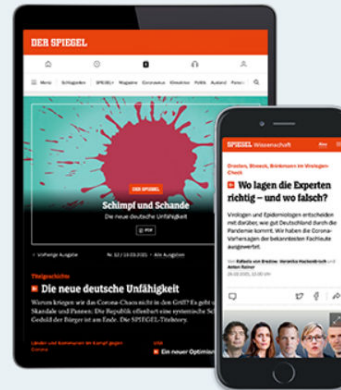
DER SPIEGEL

Menü Schlagzeilen SPIEGEL+ Magazin Coronavirus Klimakrise Politik Ausland Panorama

DER SPIEGEL

Schimpf und Schande

Die neue deutsche Unfähigkeit

Vorherige Ausgabe

Nr. 12/13.03.2021

Titelgeschichte

Die neue deutsche Unfähigkeit

Warum kriegen wir das Corona-Chaos nicht in den Griff? Es geht um Skandale und Pannen: Die Republik offenbart eine systemische Schwäche. Die Geduld der Bürger ist am Ende. Die SPIEGEL-Titelstory.

Ein neuer Optimismus

SPIEGEL Wissenschaft

Drosten, Streeck, Brinkmann im Virologen-Check

Wo lagen die Experten richtig – und wo falsch?

Virologen und Epidemiologen entscheiden mit darüber, wie gut Deutschland durch die Pandemie kommt. Wir haben die Corona-Vorhersagen der bekanntesten Fachleute ausgewertet.

Von Rafaela von Bredow, Veronika Hackenbroch und Anton Rainer